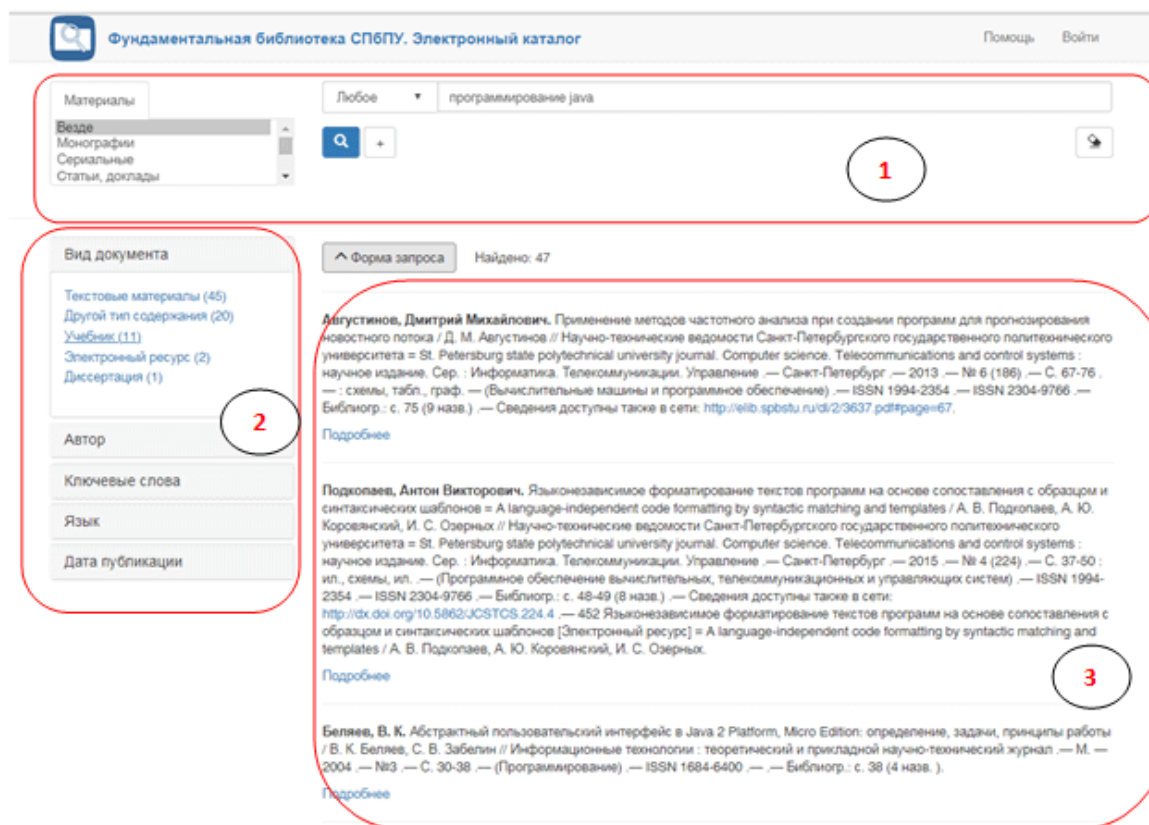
Фундаментальная библиотека СПбПУ. Электронный каталог

Помощь Войти

Материалы

Везде
Монографии
Сериальные
Статьи, доклады

Любое

программирование java

+

1

Вид документа

Текстовые материалы (45)
Другой тип содержания (20)
Учебник (11)
Электронный ресурс (2)
Диссертация (1)

2

Автор

Ключевые слова

Язык

Дата публикации

Форма запроса

Найдено: 47

Августинов, Дмитрий Михайлович. Применение методов частотного анализа при создании программ для прогнозирования новостного потока / Д. М. Августинов // Научно-технические ведомости Санкт-Петербургского государственного политехнического университета = St. Petersburg state polytechnical university journal. Computer science. Telecommunications and control systems : научное издание. Сер. : Информатика. Телекоммуникации. Управление .— Санкт-Петербург .— 2013 .— № 6 (186) .— С. 67-76 .— : схемы, табл., граф. — (Вычислительные машины и программное обеспечение) .— ISSN 1994-2354 .— ISSN 2304-9766 .— Библиогр.: с. 75 (9 назв.) .— Сведения доступны также в сети: http://elib.spbstu.ru/dl/2/3637.pdf#page=67.

Подробнее

Подкопаев, Антон Викторович. Языконезависимое форматирование текстов программ на основе сопоставления с образцом и синтаксических шаблонов = A language-independent code formatting by syntactic matching and templates / А. В. Подкопаев, А. Ю. Коровянский, И. С. Озерных // Научно-технические ведомости Санкт-Петербургского государственного политехнического университета = St. Petersburg state polytechnical university journal. Computer science. Telecommunications and control systems : научное издание. Сер. : Информатика. Телекоммуникации. Управление .— Санкт-Петербург .— 2015 .— № 4 (224) .— С. 37-50 : ил., схемы, ил. .— (Программное обеспечение вычислительных, телекоммуникационных и управляющих систем) .— ISSN 1994-2354 .— ISSN 2304-9766 .— Библиогр.: с. 48-49 (8 назв.) .— Сведения доступны также в сети: http://dx.doi.org/10.5862/JCSTCS.224.4 .— 452 Языконезависимое форматирование текстов программ на основе сопоставления с образцом и синтаксических шаблонов [Электронный ресурс] = A language-independent code formatting by syntactic matching and templates / А. В. Подкопаев, А. Ю. Коровянский, И. С. Озерных.

Подробнее

3

Беляев, В. К. Абстрактный пользовательский интерфейс в Java 2 Platform, Micro Edition: определение, задачи, принципы работы / В. К. Беляев, С. В. Забелин // Информационные технологии : теоретический и прикладной научно-технический журнал .— М. — 2004 .— №3 .— С. 30-38 .— (Программирование) .— ISSN 1684-6400 .— .— Библиогр.: с. 38 (4 назв. ).

Подробнее